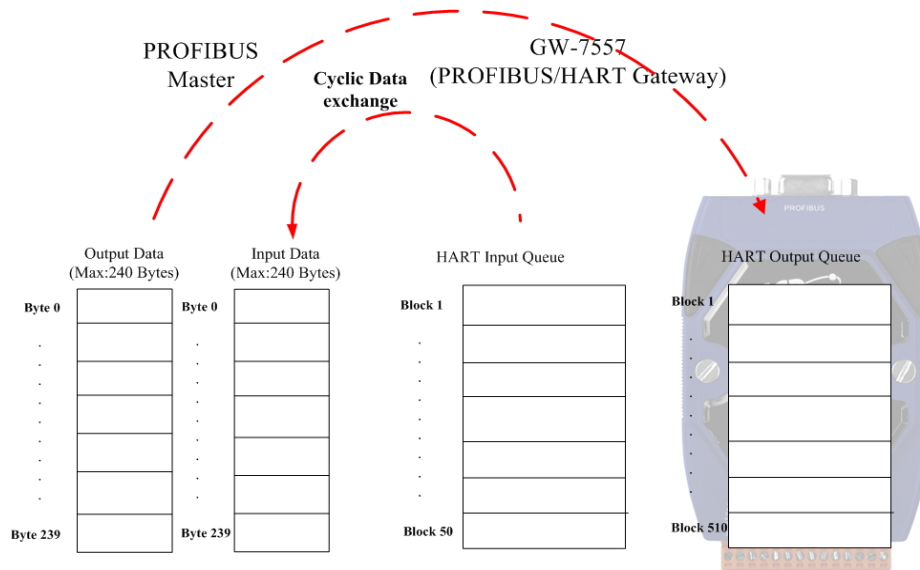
PROFIBUS Master

Cyclic Data exchange

GW-7557 (PROFIBUS/HART Gateway)

PROFIBUS

Output Data (Max:240 Bytes)

Byte 0

Byte 239

Input Data (Max:240 Bytes)

Byte 0

Byte 239

HART Input Queue

Block 1

Block 50

HART Output Queue

Block 1

Block 510